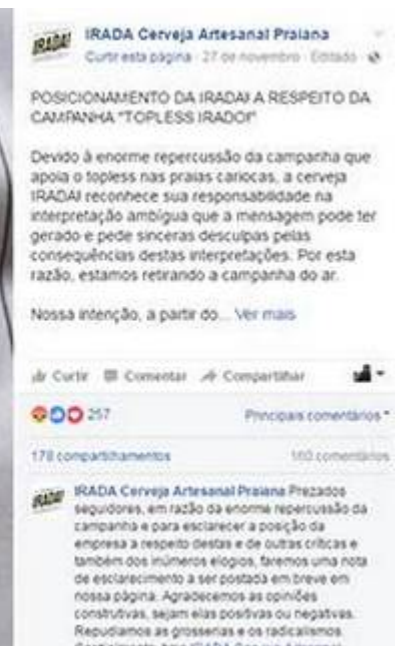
IRADA!

IRADA Cerveja Artesanal Praiana
Curtir esta página · 27 de novembro · Editado ·

POSICIONAMENTO DA IRADA! A RESPEITO DA CAMPANHA "TOPLESS IRADO!"

Devido à enorme repercussão da campanha que apoia o topless nas praias cariocas, a cerveja IRADA! reconhece sua responsabilidade na interpretação ambígua que a mensagem pode ter gerado e pede sinceras desculpas pelas consequências destas interpretações. Por esta razão, estamos retirando a campanha do ar.

Nossa intenção, a partir do... Ver mais

Curtir Comentar Compartilhar

257 Principais comentários

178 compartilhamentos 160 comentários

IRADA!

IRADA Cerveja Artesanal Praiana Prezados seguidores, em razão da enorme repercussão da campanha e para esclarecer a posição da empresa a respeito destas e de outras críticas e também dos inúmeros elogios, faremos uma nota de esclarecimento a ser postada em breve em nossa página. Agradecemos as opiniões construtivas, sejam elas positivas ou negativas. Repudiamos as grosserias e os radicalismos. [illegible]